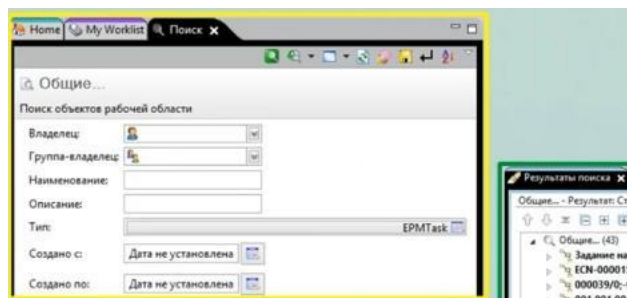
Home My Worklist Поиск

Общие...

Поиск объектов рабочей области

Владелец:

Группа-владелец:

Наименование:

Описание:

Тип: EPMTask

Создано с: Дата не установлена

Создано по: Дата не установлена

Результаты поиска

Общие... - Результат: Ст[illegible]

Общие... (43)

Задание на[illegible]

ECN-00001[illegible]

000039/0;-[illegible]

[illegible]